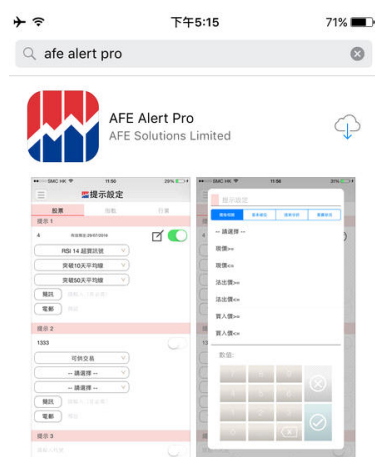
下午5:15
71%
afe alert pro

AFE Alert Pro
AFE Solutions Limited

SMC HK
11:00
29%
提示設定
股票
指數
行業
提示 1
RSI 14 超買訊號
突破10天平均線
突破50天平均線
短訊
電郵
提示 2
1333
可供交易
-- 請選擇 --
-- 請選擇 --
短訊
電郵
提示 3

SMC HK
11:00
31%
提示設定
-- 請選擇 --
現價>=
現價<=
沽出價>=
沽出價<=
買入價>=
買入價<=
數值: